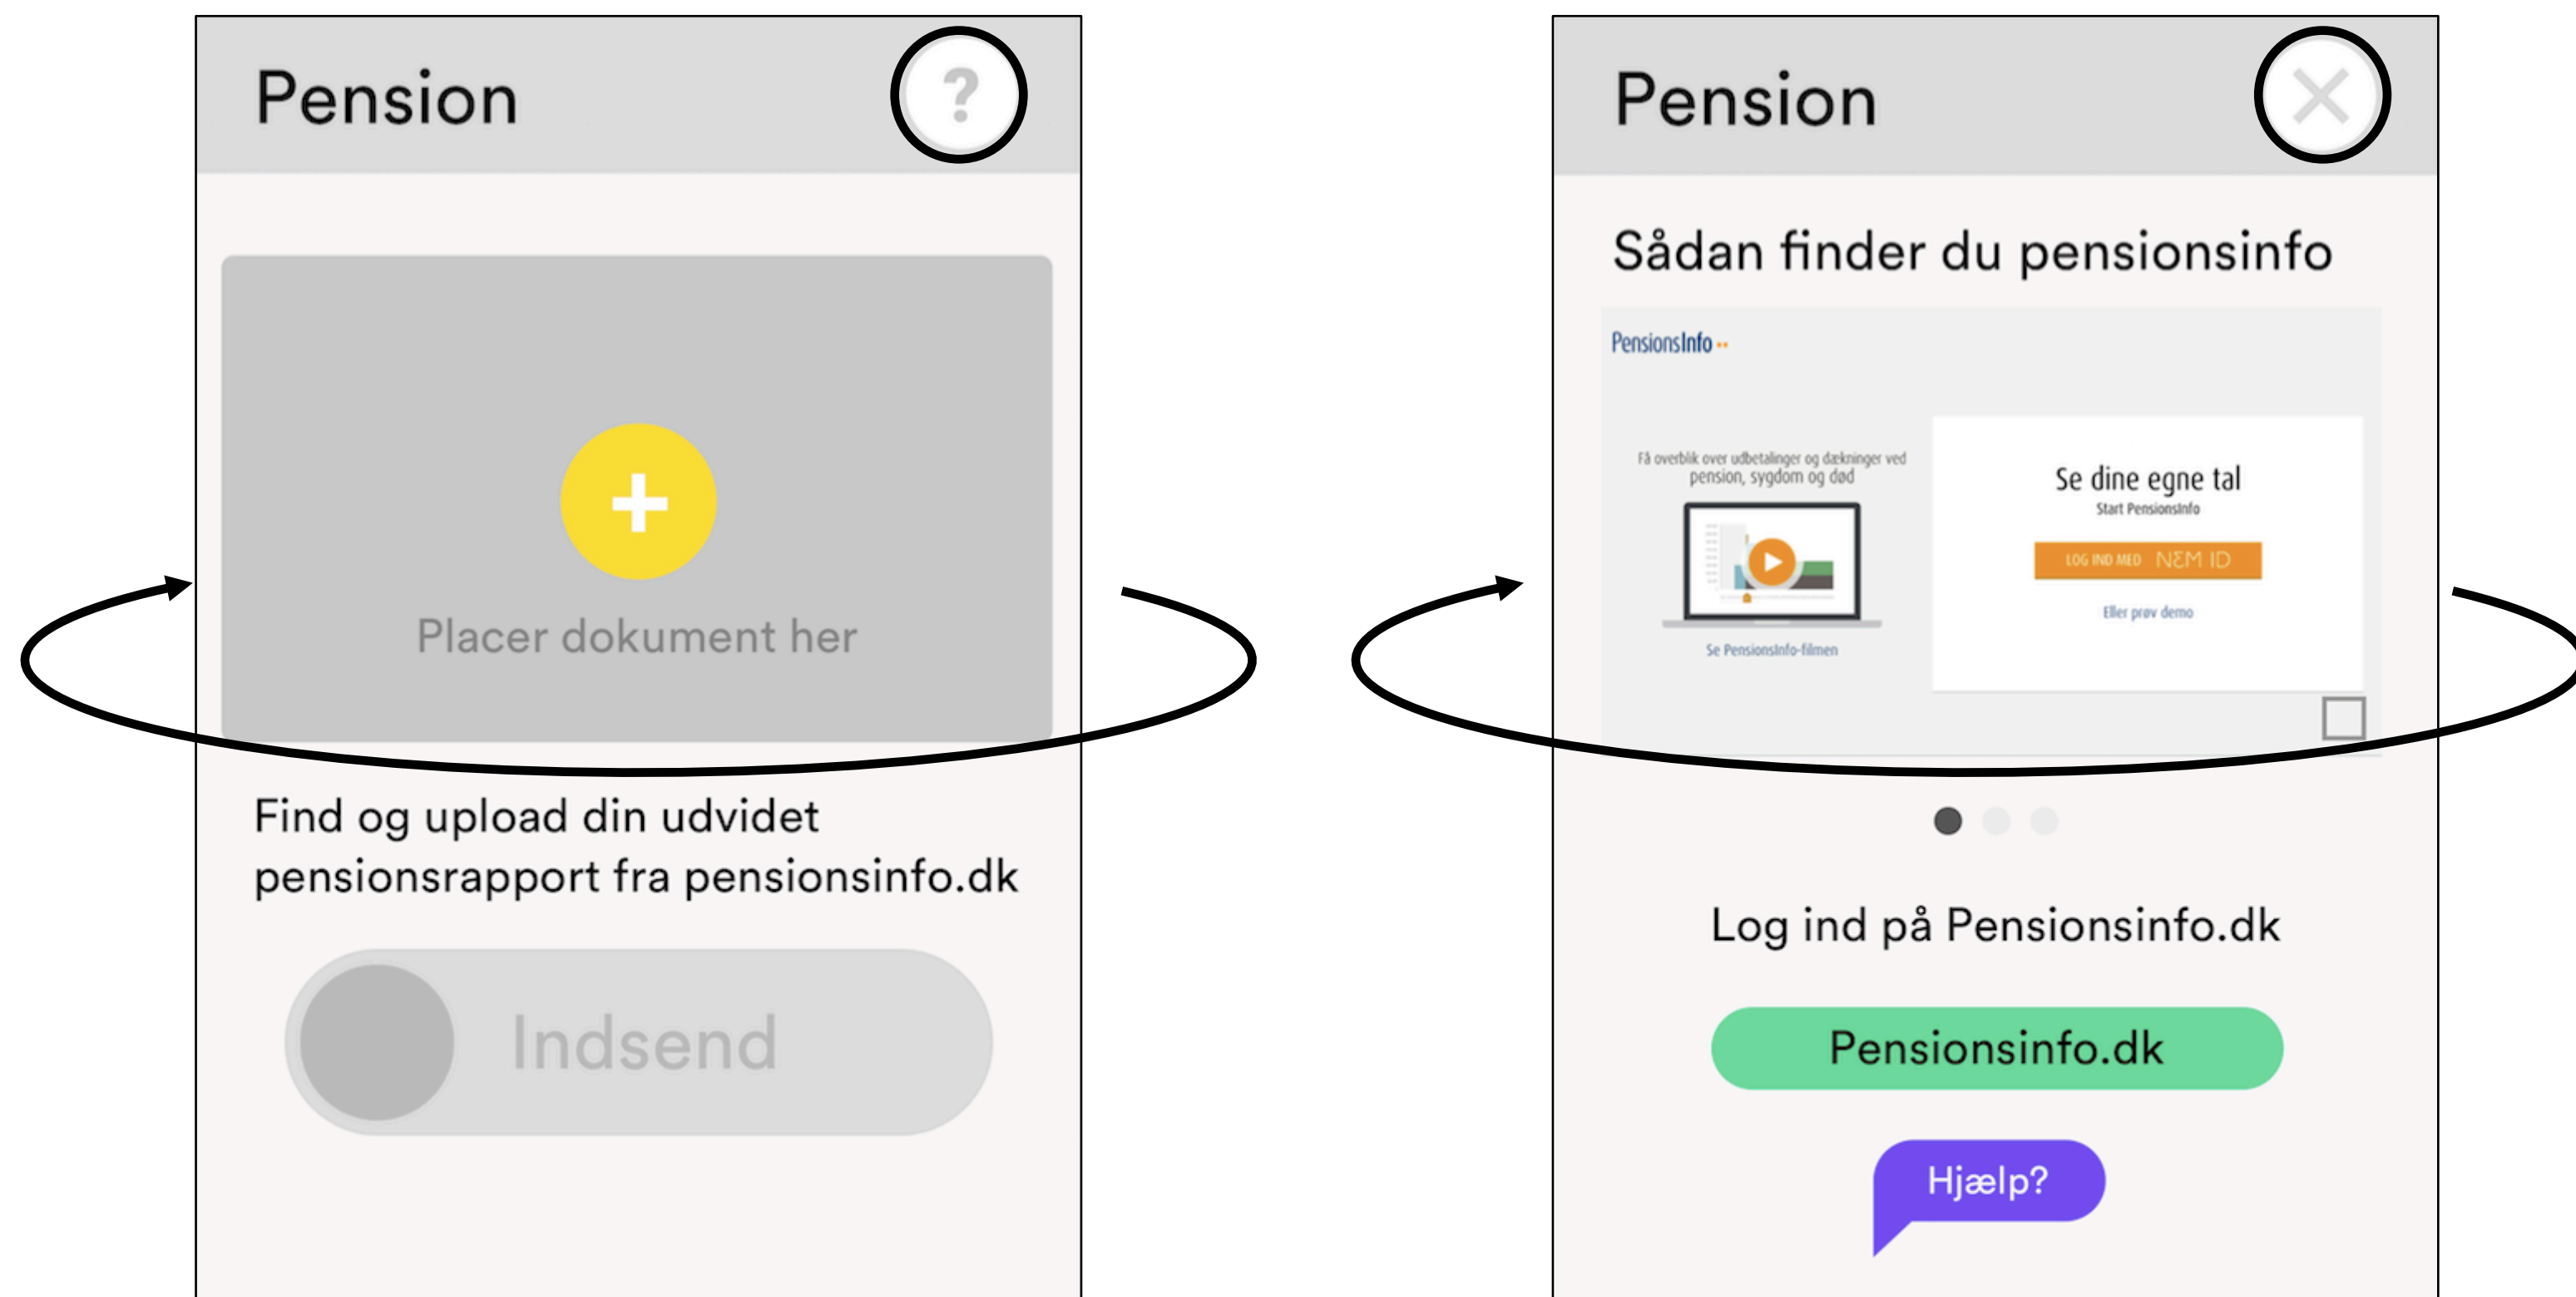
Pension

?

Placer dokument her

Find og upload din udvidet pensionsrapport fra pensionsinfo.dk

Indsend

Pension

Sådan finder du pensionsinfo

PensionsInfo

Få overblik over udbetalinger og dækninger ved pension, sygdom og død

Se PensionsInfo-filmen

Se dine egne tal

Start PensionsInfo

LOG IND MED NEM ID

Eller prøv demo

Log ind på Pensionsinfo.dk

Pensionsinfo.dk

Hjælp?